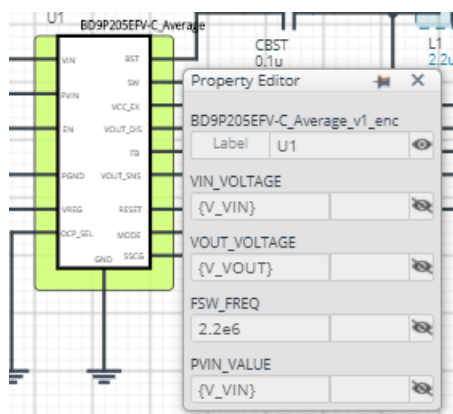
U1
BD9P205EFV-C_Average
VIN
PVIN
EN
PGND
VREG
OCP_SEL
BST
SW
VCC_EX
VOUT_DIS
FB
VOUT_SNS
RESET
MODE
GND
SSCG
CBST
0.1u
L1
2.2u

Property Editor
BD9P205EFV-C_Average_v1_enc
Label U1
VIN_VOLTAGE
{V_VIN}
VOUT_VOLTAGE
{V_VOUT}
FSW_FREQ
2.2e6
PVIN_VALUE
{V_VIN}